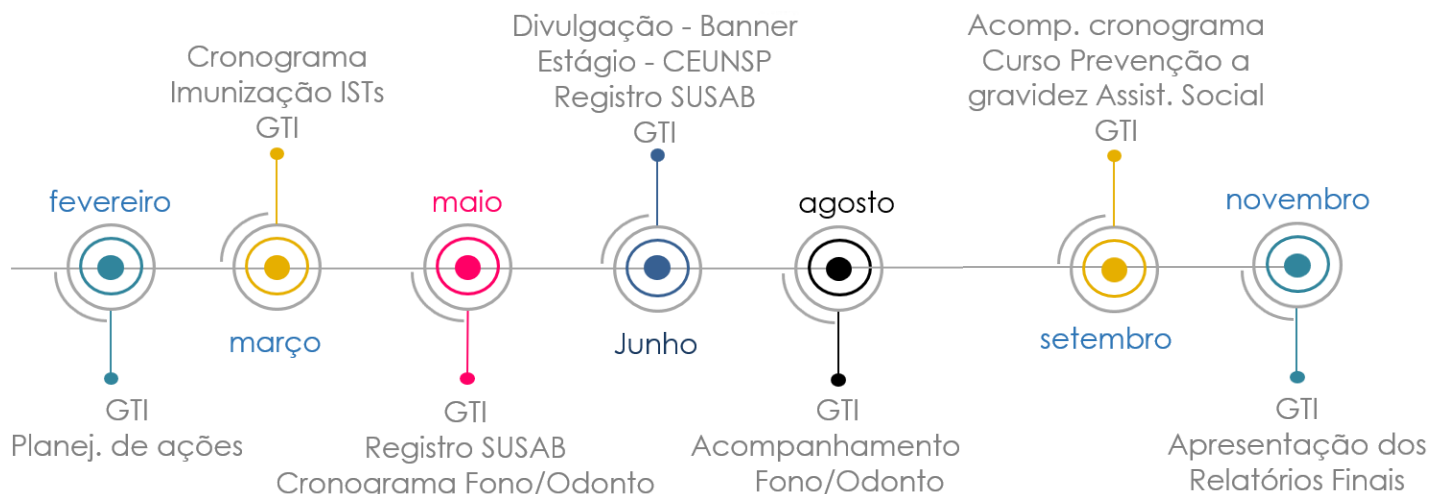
Cronograma
Imunização ISTs
GTI

Divulgação - Banner
Estágio - CEUNSP
Registro SUSAB
GTI

Acomp. cronograma
Curso Prevenção a gravidez Assist. Social
GTI

fevereiro

maio

agosto

novembro

março

Junho

setembro

GTI
Planej. de ações

GTI
Registro SUSAB
Cronograma Fono/Odonto

GTI
Acompanhamento
Fono/Odonto

GTI
Apresentação dos
Relatórios Finais